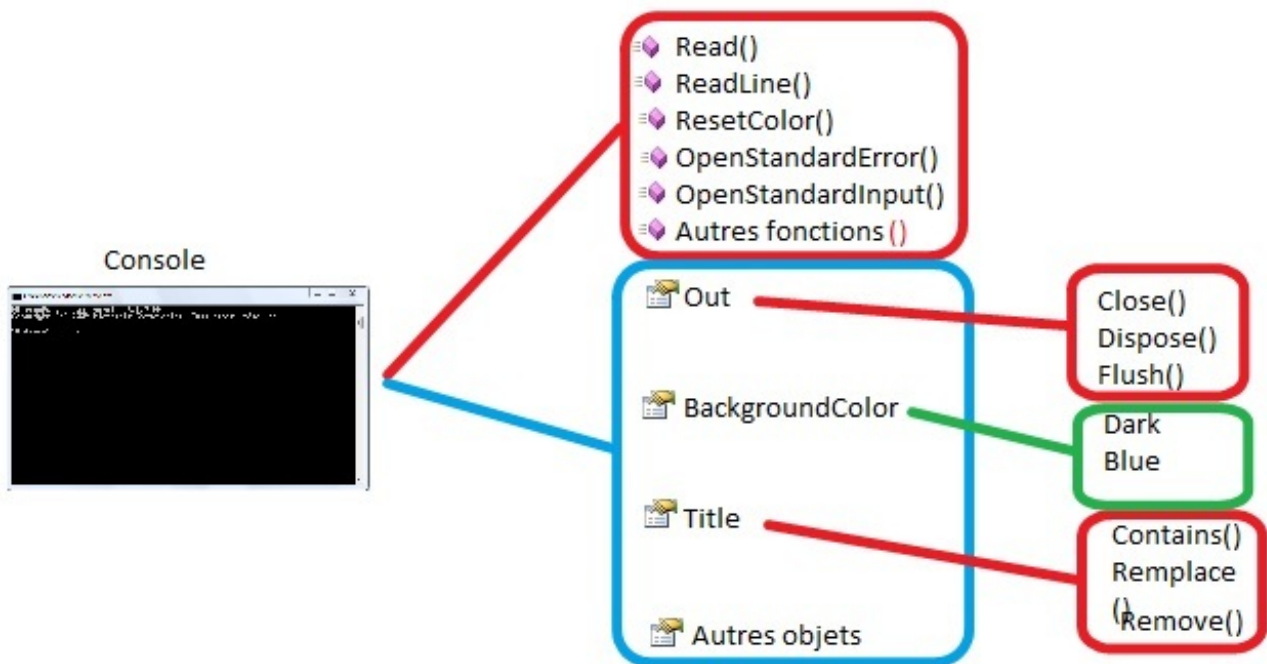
Console

Read()
ReadLine()
ResetColor()
OpenStandardError()
OpenStandardInput()
Autres fonctions ()

Out
BackgroundColor
Title
Autres objets

Close()
Dispose()
Flush()

Dark
Blue

Contains()
Remplace ()
Remove()